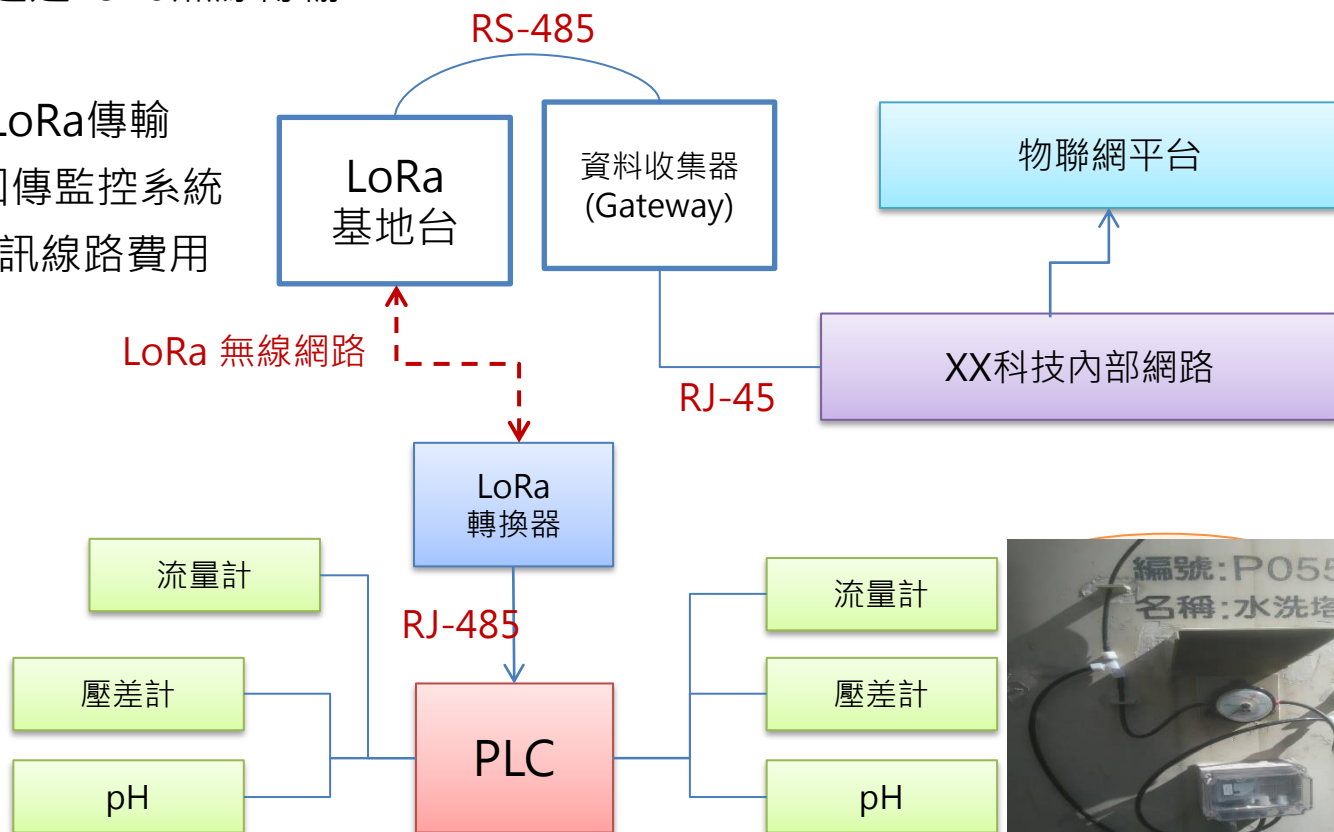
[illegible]

LoRa傳輸
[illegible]傳監控系統
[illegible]訊線路費用

RS-485

LoRa
基地台

資料收集器
(Gateway)

物聯網平台

LoRa 無線網路

XX科技內部網路

RJ-45

LoRa
轉換器

流量計

RJ-485

流量計

壓差計

壓差計

PLC

pH

pH

編號:P05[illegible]
名稱:水洗塔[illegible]